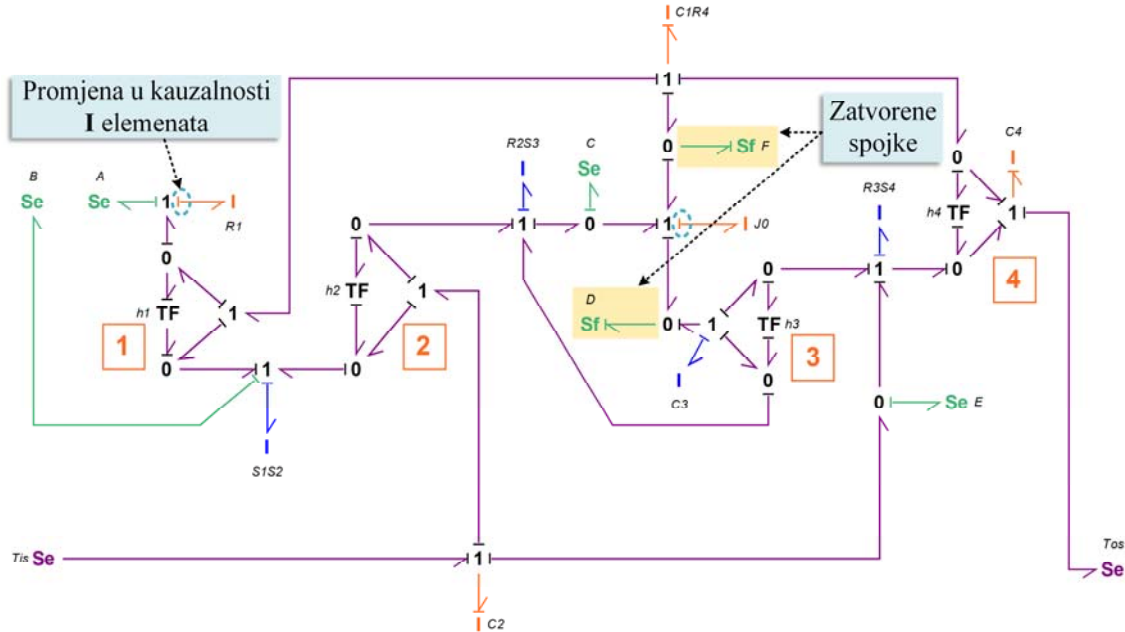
Promjena u kauzalnosti I elemenata

Zatvorene spojke

C1R4
I
1
0
Sf F
C4
I
0
h4 TF
1
0
4

R2S3
I
C
Se
B
Se
A
Se
1
I
R1
0
1
0
1
0
I
J0
R3S4
I
1
0
h1 TF
1
h2 TF
1
D
Sf
0
1
TF h3
1
2
3
0
0
1
C3
I
0
Se E
I
S1S2

Tis Se
1
I
C2
Tos
Se